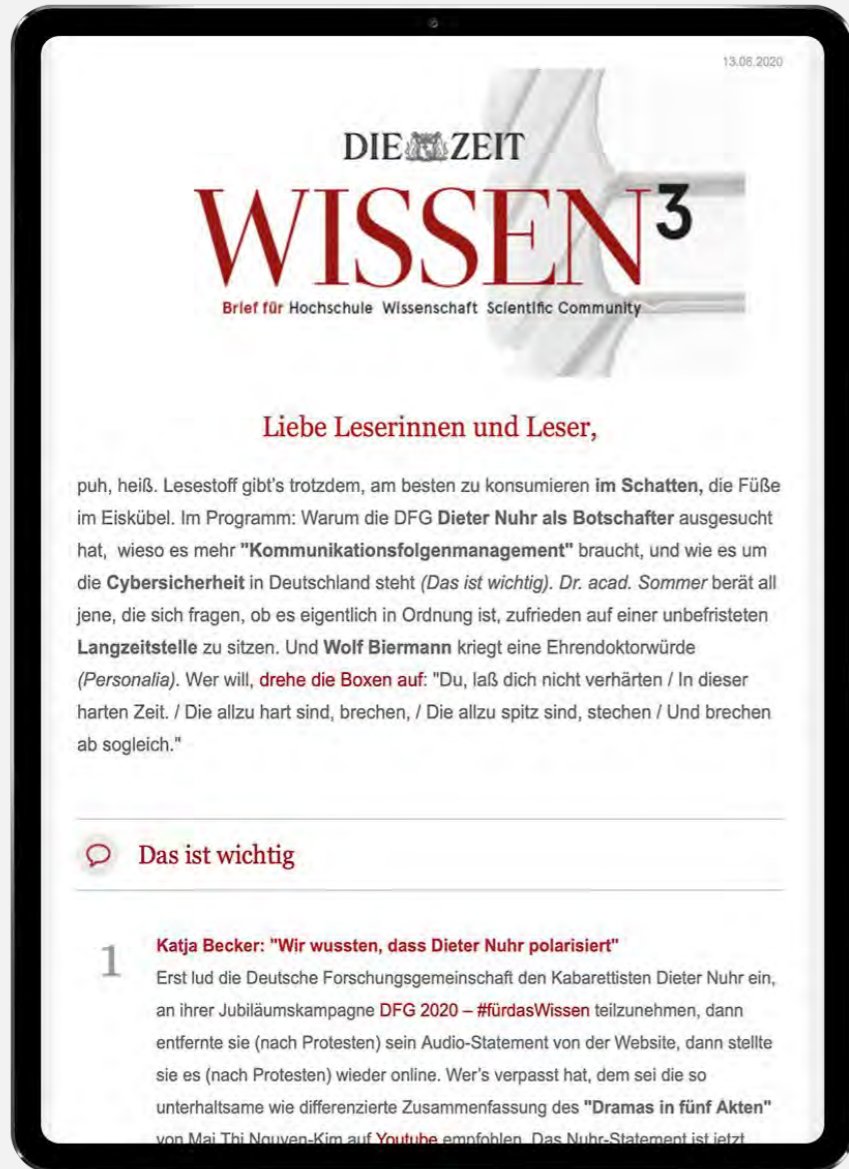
13.08.2020

DIE ZEIT

WISSEN$^3$

Brief für Hochschule Wissenschaft Scientific Community

Liebe Leserinnen und Leser,

puh, heiß. Lesestoff gibt's trotzdem, am besten zu konsumieren im Schatten, die Füße im Eiskübel. Im Programm: Warum die DFG Dieter Nuhr als Botschafter ausgesucht hat, wieso es mehr "Kommunikationsfolgenmanagement" braucht, und wie es um die Cybersicherheit in Deutschland steht (Das ist wichtig). Dr. acad. Sommer berät all jene, die sich fragen, ob es eigentlich in Ordnung ist, zufrieden auf einer unbefristeten Langzeitstelle zu sitzen. Und Wolf Biermann kriegt eine Ehrendoktorwürde (Personalia). Wer will, drehe die Boxen auf: "Du, laß dich nicht verhärten / In dieser harten Zeit. / Die allzu hart sind, brechen, / Die allzu spitz sind, stechen / Und brechen ab sogleich."

Das ist wichtig

1

Katja Becker: "Wir wussten, dass Dieter Nuhr polarisiert"

Erst lud die Deutsche Forschungsgemeinschaft den Kabarettisten Dieter Nuhr ein, an ihrer Jubiläumskampagne DFG 2020 – #fürdasWissen teilzunehmen, dann entfernte sie (nach Protesten) sein Audio-Statement von der Website, dann stellte sie es (nach Protesten) wieder online. Wer's verpasst hat, dem sei die so unterhaltsame wie differenzierte Zusammenfassung des "Dramas in fünf Akten" von Mai Thi Nguyen-Kim auf Youtube empfohlen. Das Nuhr-Statement ist jetzt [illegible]